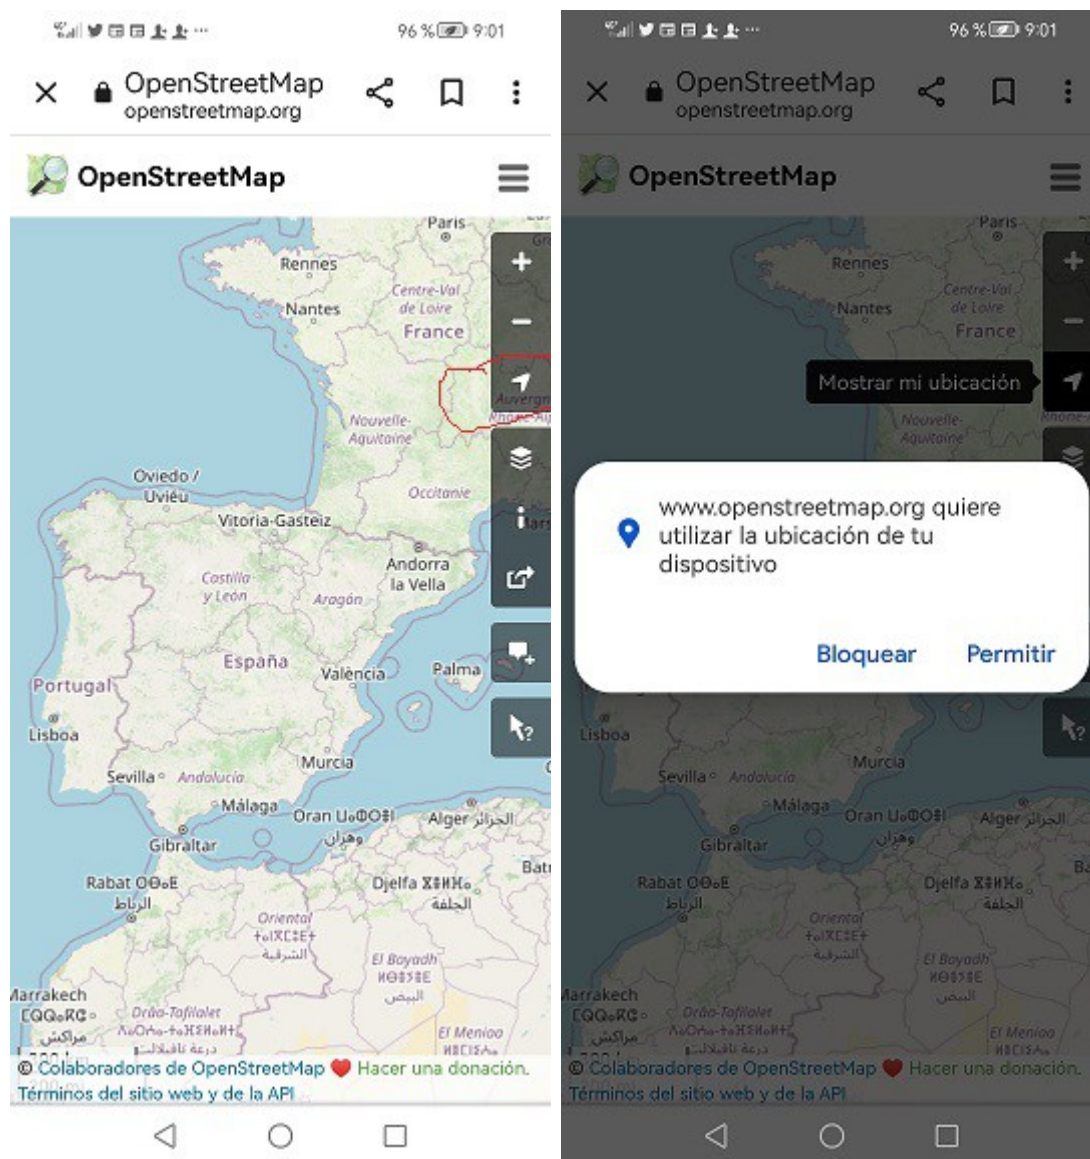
96 % 9:01

OpenStreetMap
openstreetmap.org

OpenStreetMap

Paris
Rennes
Nantes
Centre-Val de Loire
France
Auvergne
Rhône-Alpes
Nouvelle-Aquitaine
Oviedo / Uviéu
Occitanie
Vitoria-Gasteiz
Andorra la Vella
Castilla y León
Aragón
España
Portugal
València
Palma
Lisboa
Murcia
Sevilla
Andalucía
Málaga
Oran ⵡⵀⵔⴰⵏ وهران
Alger الجزائر
Gibraltar
Rabat ⵔⴱⴰⵟ الرباط
Djelfa ⵣⵍⴼⴰ الجلفة
Oriental ⵜⴰⵏⴳⵎⵓⴹⵜ الشرقية
El Bayadh ⴱⵢⴹ البيض
Marrakech ⵎⵕⵕⴰⴽⵛ مراكش
Drâa-Tafilalet ⴷⵔⵄⴰ-ⵜⴰⴼⵉⵍⴰⵍⵜ درعة تافيلالت
El Menioa

© Colaboradores de OpenStreetMap ♥ Hacer una donación.
Términos del sitio web y de la API

96 % 9:01

OpenStreetMap
openstreetmap.org

OpenStreetMap

Mostrar mi ubicación

www.openstreetmap.org quiere utilizar la ubicación de tu dispositivo

Bloquear Permitir

Lisboa
Sevilla
Andalucía
Murcia
Málaga
Oran ⵡⵀⵔⴰⵏ وهران
Alger الجزائر
Gibraltar
Rabat ⵔⴱⴰⵟ الرباط
Djelfa ⵣⵍⴼⴰ الجلفة
Oriental ⵜⴰⵏⴳⵎⵓⴹⵜ الشرقية
El Bayadh ⴱⵢⴹ البيض
Marrakech ⵎⵕⵕⴰⴽⵛ مراكش
Drâa-Tafilalet ⴷⵔⵄⴰ-ⵜⴰⴼⵉⵍⴰⵍⵜ
El Menioa

© Colaboradores de OpenStreetMap ♥ Hacer una donación.
Términos del sitio web y de la API